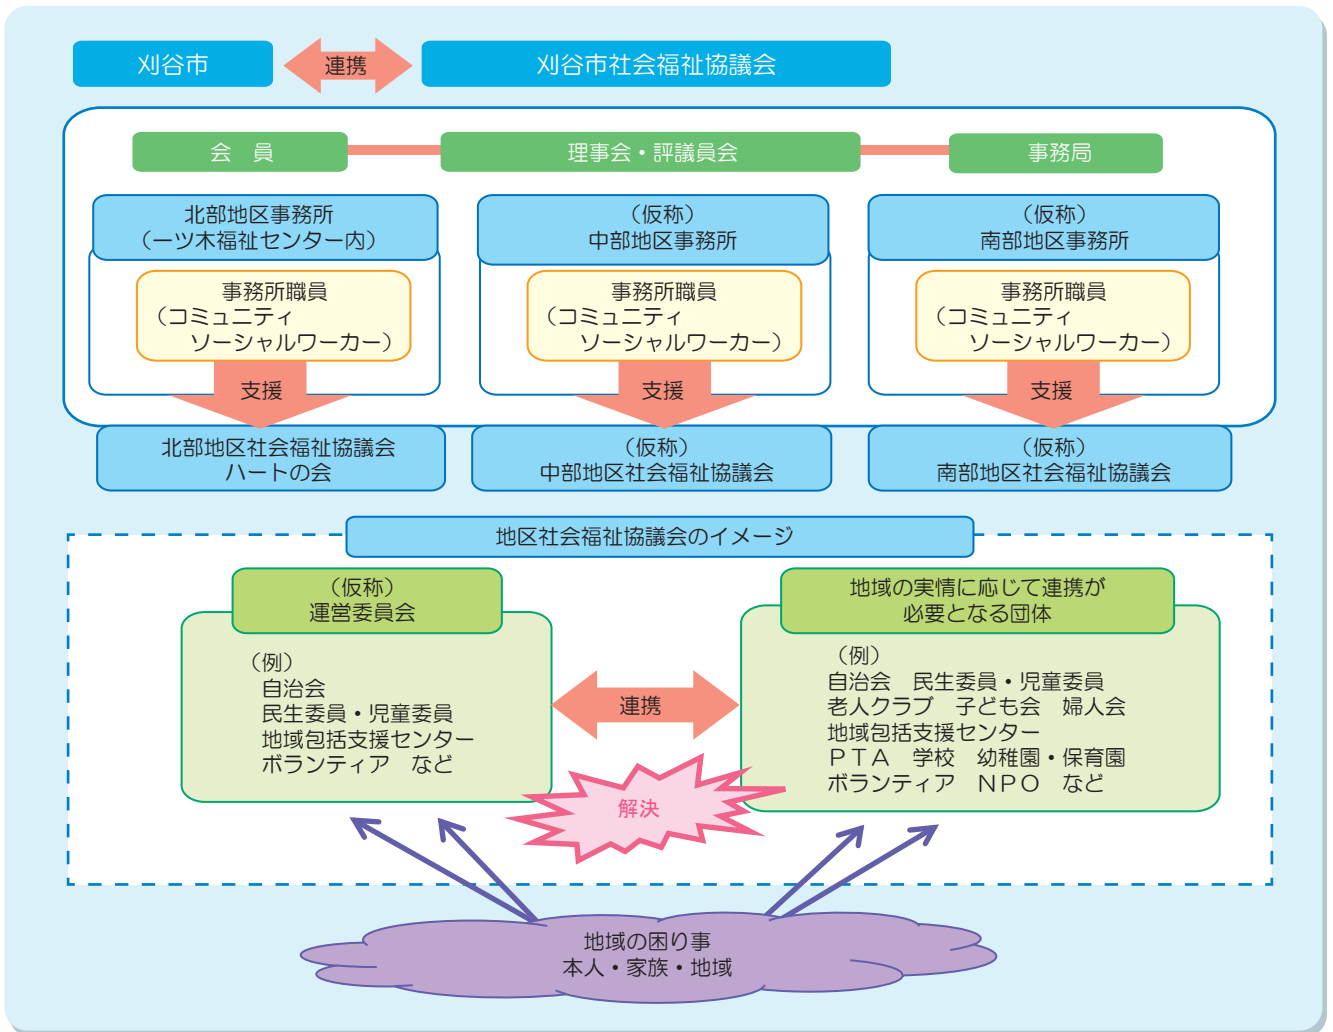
刈谷市

連携

刈谷市社会福祉協議会

会　員

理事会・評議員会

事務局

北部地区事務所
（一ツ木福祉センター内）

事務所職員
（コミュニティ
ソーシャルワーカー）

支援

（仮称）
中部地区事務所

事務所職員
（コミュニティ
ソーシャルワーカー）

支援

（仮称）
南部地区事務所

事務所職員
（コミュニティ
ソーシャルワーカー）

支援

北部地区社会福祉協議会
ハートの会

（仮称）
中部地区社会福祉協議会

（仮称）
南部地区社会福祉協議会

地区社会福祉協議会のイメージ

（仮称）
運営委員会

（例）
自治会
民生委員・児童委員
地域包括支援センター
ボランティア　など

連携

地域の実情に応じて連携が
必要となる団体

（例）
自治会　民生委員・児童委員
老人クラブ　子ども会　婦人会
地域包括支援センター
ＰＴＡ　学校　幼稚園・保育園
ボランティア　ＮＰＯ　など

解決

地域の困り事
本人・家族・地域